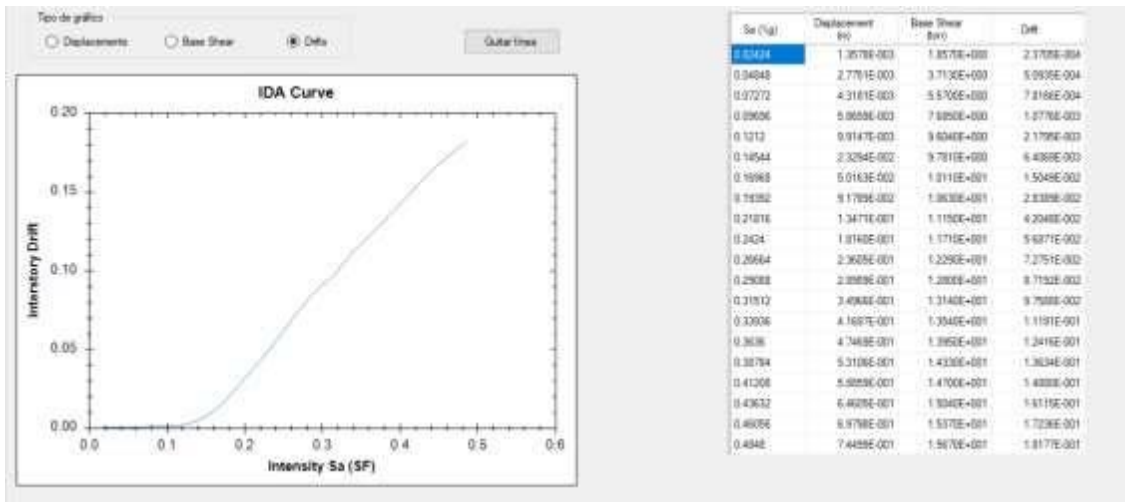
Tipo de gráfico
Displacements
Base Shear
Drifts
Quitar lineas

IDA Curve
Interstory Drift
Intensity Sa (SF)
0.20
0.15
0.10
0.05
0.00
0.0
0.1
0.2
0.3
0.4
0.5
0.6

| Sa (%g) | Displacement (m) | Base Shear (kN) | Drift |
|---|---|---|---|
| 0.02424 | 1.3578E-003 | 1.8570E+000 | 2.3705E-004 |
| 0.04848 | 2.7761E-003 | 3.7130E+000 | 5.0935E-004 |
| 0.07272 | 4.3181E-003 | 5.5700E+000 | 7.8166E-004 |
| 0.09696 | 5.9659E-003 | 7.6950E+000 | 1.0776E-003 |
| 0.1212 | 9.9147E-003 | 9.6040E+000 | 2.1799E-003 |
| 0.14544 | 2.3294E-002 | 9.7810E+000 | 6.4068E-003 |
| 0.16968 | 5.0163E-002 | 1.0110E+001 | 1.5049E-002 |
| 0.19392 | 9.1785E-002 | 1.0630E+001 | 2.8395E-002 |
| 0.21816 | 1.3471E-001 | 1.1150E+001 | 4.2048E-002 |
| 0.2424 | 1.8160E-001 | 1.1710E+001 | 5.6871E-002 |
| 0.26664 | 2.3605E-001 | 1.2290E+001 | 7.2751E-002 |
| 0.29088 | 2.8989E-001 | 1.2800E+001 | 8.7192E-002 |
| 0.31512 | 3.4966E-001 | 1.3140E+001 | 9.7588E-002 |
| 0.33936 | 4.1687E-001 | 1.3540E+001 | 1.1191E-001 |
| 0.3636 | 4.7468E-001 | 1.3950E+001 | 1.2416E-001 |
| 0.38784 | 5.3106E-001 | 1.4330E+001 | 1.3634E-001 |
| 0.41208 | 5.8859E-001 | 1.4700E+001 | 1.4888E-001 |
| 0.43632 | 6.4609E-001 | 1.5040E+001 | 1.6115E-001 |
| 0.46056 | 6.9798E-001 | 1.5370E+001 | 1.7236E-001 |
| 0.4848 | 7.4459E-001 | 1.5670E+001 | 1.8177E-001 |